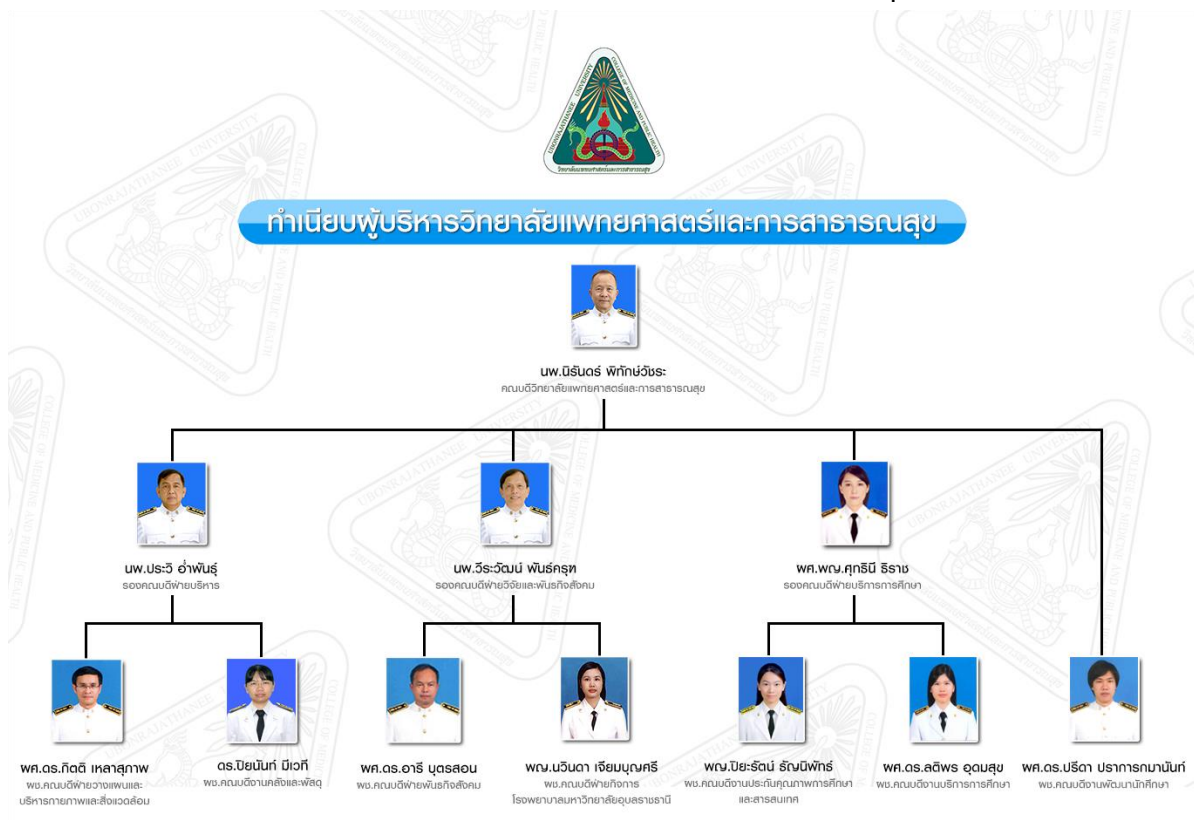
ทำเนียบผู้บริหารวิทยาลัยแพทยศาสตร์และการสาธารณสุข

นพ.นิรันดร์ พิทักษ์วัชระ
คณบดีวิทยาลัยแพทยศาสตร์และการสาธารณสุข

นพ.ประวิ อ่ำพันธุ์
รองคณบดีฝ่ายบริหาร

นพ.วีระวัฒน์ พันธ์ครุฑ
รองคณบดีฝ่ายวิจัยและพันธกิจสังคม

พศ.พญ.ศุทธินี ธิราช
รองคณบดีฝ่ายบริการการศึกษา

ผศ.ดร.กิตติ เหลาสุภาพ
ผช.คณบดีฝ่ายวางแผนและบริหารกายภาพและสิ่งแวดล้อม

ดร.ปิยนันท์ มีเวที
ผช.คณบดีงานคลังและพัสดุ

ผศ.ดร.อารี บุตรสอน
ผช.คณบดีฝ่ายพันธกิจสังคม

พญ.นวินดา เจียมบุญศรี
ผช.คณบดีฝ่ายกิจการโรงพยาบาลมหาวิทยาลัยอุบลราชธานี

พญ.ปิยะรัตน์ รัณนิพัทธ์
ผช.คณบดีงานประกันคุณภาพการศึกษาและสารสนเทศ

ผศ.ดร.สติพร อุดมสุข
ผช.คณบดีงานบริการการศึกษา

ผศ.ดร.ปรีดา ปราการกมานันท์
ผช.คณบดีงานพัฒนานักศึกษา